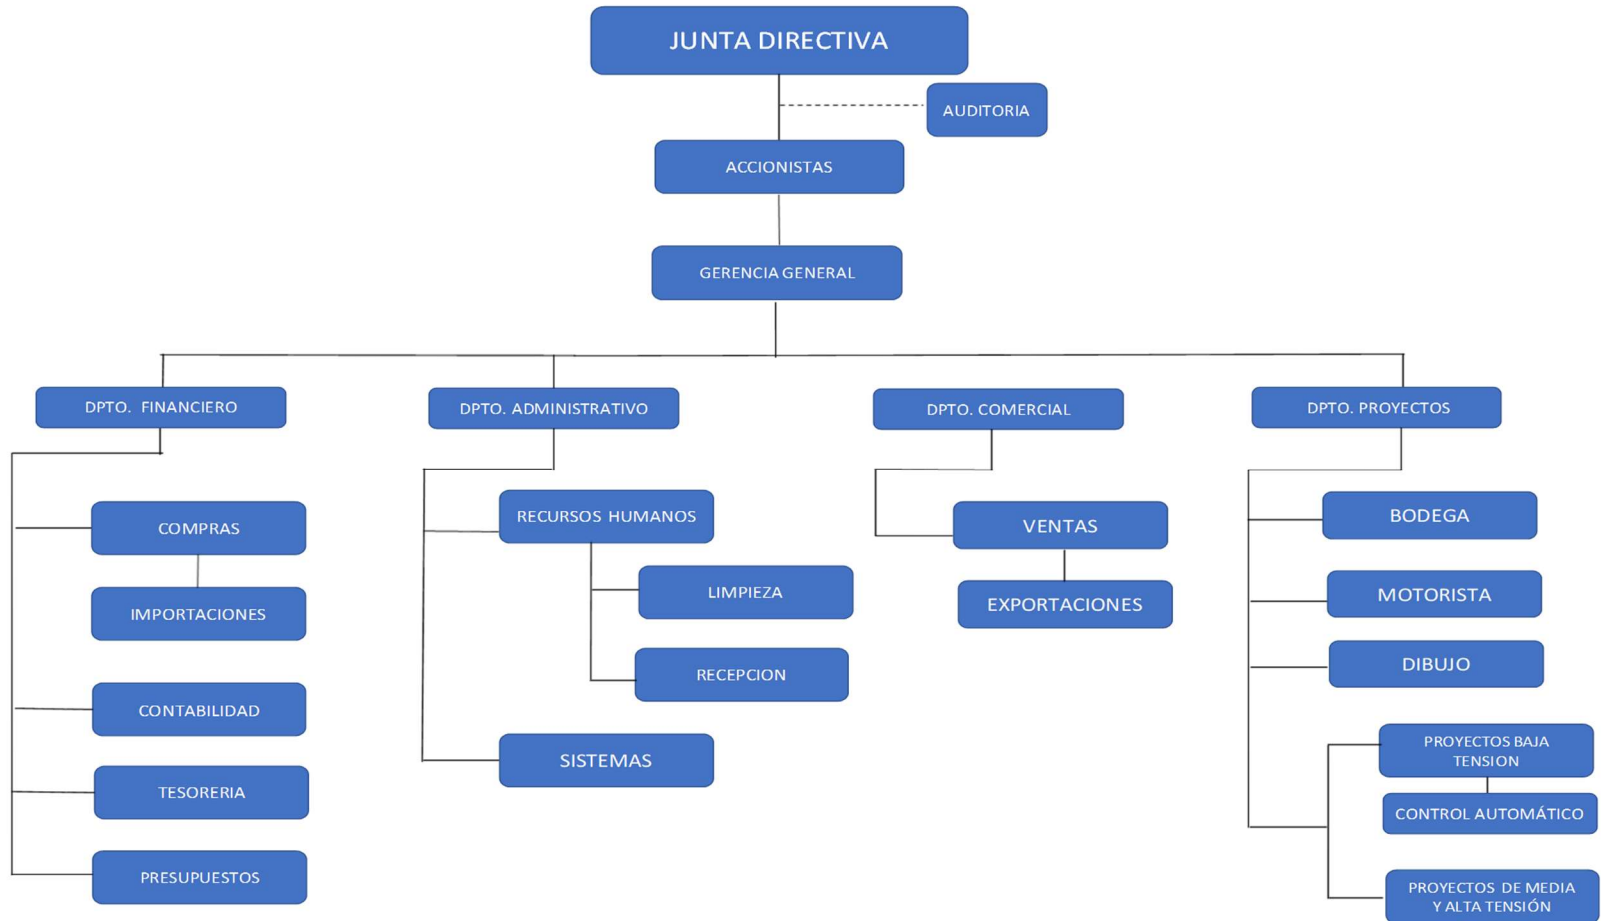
JUNTA DIRECTIVA

AUDITORIA

ACCIONISTAS

GERENCIA GENERAL

DPTO. FINANCIERO

COMPRAS

IMPORTACIONES

CONTABILIDAD

TESORERIA

PRESUPUESTOS

DPTO. ADMINISTRATIVO

RECURSOS HUMANOS

LIMPIEZA

RECEPCION

SISTEMAS

DPTO. COMERCIAL

VENTAS

EXPORTACIONES

DPTO. PROYECTOS

BODEGA

MOTORISTA

DIBUJO

PROYECTOS BAJA TENSION

CONTROL AUTOMÁTICO

PROYECTOS DE MEDIA Y ALTA TENSIÓN